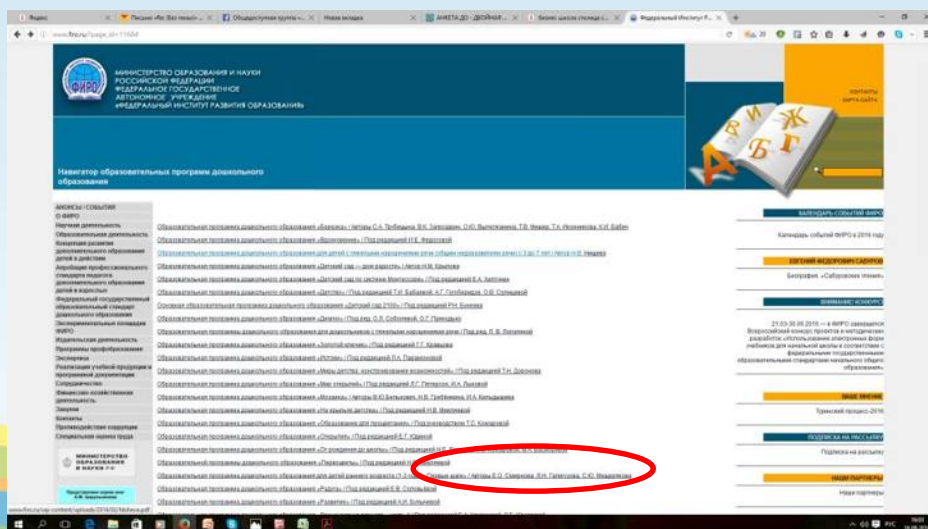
Яндекс | Письмо «Re: Без темы» | Общедоступная группа | Новая вкладка | АНКЕТА ДО - ДВОЙНАЯ | Бизнес школы столица | Федеральный Институт Р...

www.firo.ru/?page_id=11684

МИНИСТЕРСТВО ОБРАЗОВАНИЯ И НАУКИ РОССИЙСКОЙ ФЕДЕРАЦИИ
ФЕДЕРАЛЬНОЕ ГОСУДАРСТВЕННОЕ АВТОНОМНОЕ УЧРЕЖДЕНИЕ
«ФЕДЕРАЛЬНЫЙ ИНСТИТУТ РАЗВИТИЯ ОБРАЗОВАНИЯ»

ФИРО

КОНТАКТЫ
КАРТА САЙТА

Навигатор образовательных программ дошкольного образования

АНОНСЫ / СОБЫТИЯ
О ФИРО
Научная деятельность
Образовательная деятельность
Концепция развития дополнительного образования детей в действии
Апробация профессионального стандарта педагога дополнительного образования детей и взрослых
Федеральный государственный образовательный стандарт дошкольного образования
Экспериментальные площадки ФИРО
Издательская деятельность
Программы профобразования
Экспертиза
Реализация учебной продукции и программной документации
Сотрудничество
Финансово-хозяйственная деятельность
Закупки
Контакты
Противодействие коррупции
Специальная оценка труда

Образовательная программа дошкольного образования «Березка» / Авторы С.А. Трубицына, В.К. Загвоздкин, О.Ю. Вылегжанина, Т.В. Федина, Т.А. Яковенкова, К.И. Бабич
Образовательная программа дошкольного образования «Вдохновение» / Под редакцией И.Е. Федосовой
Образовательная программа дошкольного образования для детей с тяжелыми нарушениями речи (общим недоразвитием речи) с 3 до 7 лет / Автор Н.В. Нищева
Образовательная программа дошкольного образования «Детский сад — дом радости» / Автор Н.М. Крылова
Образовательная программа дошкольного образования «Детский сад по системе Монтессори» / Под редакцией Е.А. Хилтунен
Образовательная программа дошкольного образования «Детство» / Под редакцией Т.И. Бабаевой, А.Г. Гогоберидзе, О.В. Солнцевой
Основная образовательная программа дошкольного образования «Детский сад 2100» / Под редакцией Р.Н. Бунеева
Образовательная программа дошкольного образования «Диалог» / Под ред. О.Л. Соболевой, О.Г. Приходько
Образовательная программа дошкольного образования для дошкольников с тяжелыми нарушениями речи / Под ред. Л.В. Лопатиной
Образовательная программа дошкольного образования «Золотой ключик» / Под редакцией Г.Г. Кравцова
Образовательная программа дошкольного образования «Истоки» / Под редакцией Л.А. Парамоновой
Образовательная программа дошкольного образования «Миры детства: конструирование возможностей» / Под редакцией Т.Н. Дороновой
Образовательная программа дошкольного образования «Мир открытий» / Под редакцией Л.Г. Петерсон, И.А. Лыковой
Образовательная программа дошкольного образования «Мозаика» / Авторы В.Ю. Белькович, Н.В. Гребенкина, И.А. Кильдышева
Образовательная программа дошкольного образования «На крыльях детства» / Под редакцией Н.В. Микляевой
Образовательная программа дошкольного образования «Образование для процветания» / Под руководством Т.С. Комаровой
Образовательная программа дошкольного образования «Открытия» / Под редакцией Е.Г. Юдиной
Образовательная программа дошкольного образования «От рождения до школы» / Под редакцией Н.Е. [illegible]
Образовательная программа дошкольного образования «Периодичесть» / Под редакцией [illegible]
Образовательная программа дошкольного образования для детей раннего возраста (1-3 года) «Первые шаги» / Авторы Е.О. Смирнова, Л.Н. Галигузова, С.Ю. Мещерякова
Образовательная программа дошкольного образования «Радуга» / Под редакцией Е.В. Соловьевой
Образовательная программа дошкольного образования «Развитие» / Под редакцией Н.И. Булычевой

МИНИСТЕРСТВО ОБРАЗОВАНИЯ И НАУКИ РФ

КАЛЕНДАРЬ СОБЫТИЙ ФИРО
Календарь событий ФИРО в 2016 году

ЕВГЕНИЙ ФЕДОРОВИЧ САБУРОВ
Биография. «Сабуровские чтения»

ВНИМАНИЕ! КОНКУРС
21.03-30.05.2016 — в ФИРО завершается Всероссийский конкурс проектов и методических разработок «Использование электронных форм учебников для начальной школы в соответствии с федеральным государственным образовательным стандартом начального общего образования»

ВАШЕ МНЕНИЕ
Тувинский процесс-2016

ПОДПИСКА НА РАССЫЛКУ
Подписка на рассылку

НАШИ ПАРТНЕРЫ
Наши партнеры

www.firo.ru/wp-content/uploads/2014/02/Nishева.pdf

РУС